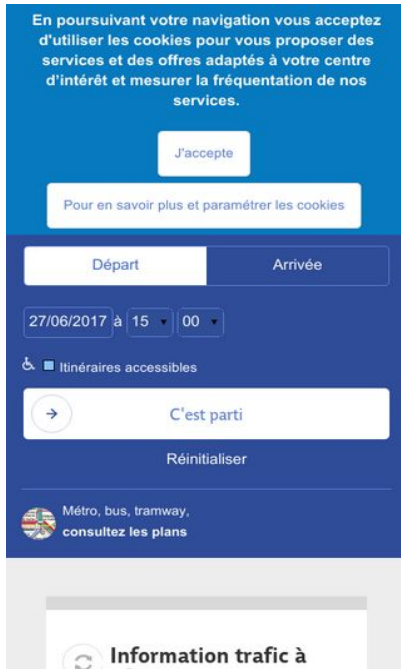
En poursuivant votre navigation vous acceptez d'utiliser les cookies pour vous proposer des services et des offres adaptés à votre centre d'intérêt et mesurer la fréquentation de nos services.

J'accepte

Pour en savoir plus et paramétrer les cookies

Départ

Arrivée

27/06/2017 à 15 00

Itinéraires accessibles

C'est parti

Réinitialiser

Métro, bus, tramway, consultez les plans

Information trafic à